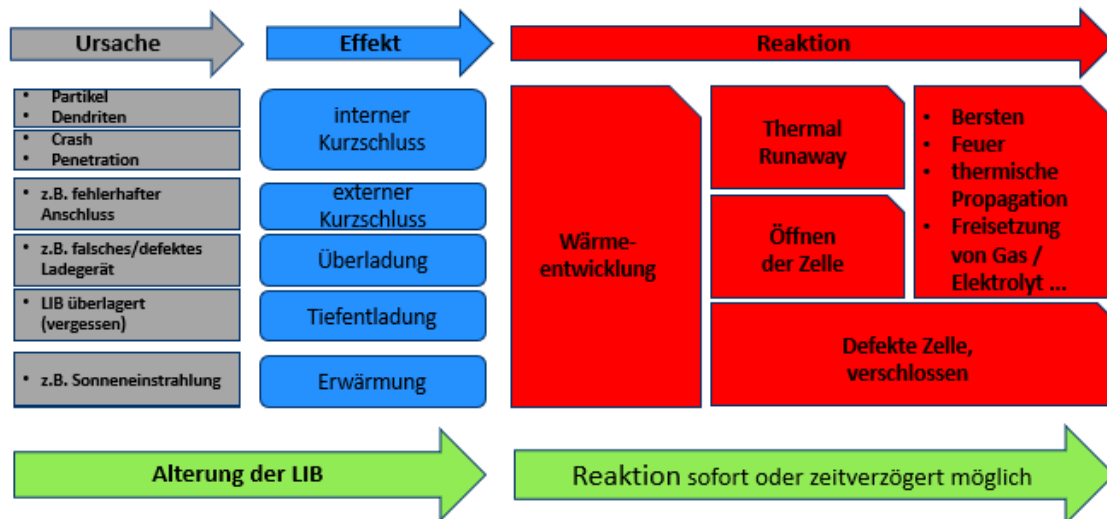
Ursache

Effekt

Reaktion

- Partikel
- Dendriten
- Crash
- Penetration

- z.B. fehlerhafter Anschluss

- z.B. falsches/defektes Ladegerät

- LIB überlagert (vergessen)

- z.B. Sonneneinstrahlung

interner Kurzschluss

externer Kurzschluss

Überladung

Tiefentladung

Erwärmung

Wärmeentwicklung

Thermal Runaway

Öffnen der Zelle

- Bersten
- Feuer
- thermische Propagation
- Freisetzung von Gas / Elektrolyt ...

Defekte Zelle, verschlossen

Alterung der LIB

Reaktion sofort oder zeitverzögert möglich